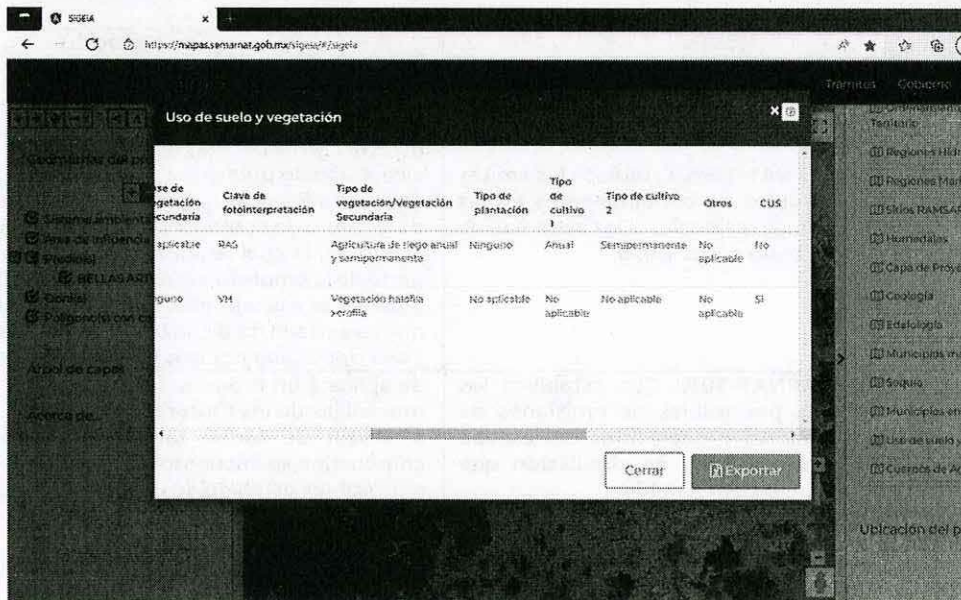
SIGEIA

https://mapas.semarnat.gob.mx/sigeia/#/sigeia

Tramites Gobierno

Uso de suelo y vegetación

| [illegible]se de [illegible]egetación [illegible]ecundaria | Clave de fotointerpretación | Tipo de vegetación/Vegetación Secundaria | Tipo de plantación | Tipo de cultivo 1 | Tipo de cultivo 2 | Otros | CUS |
|---|---|---|---|---|---|---|---|
| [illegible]aplicable | RAS | Agricultura de riego anual y semipermanente | Ninguno | Anual | Semipermanente | No aplicable | No |
| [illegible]nguno | VH | Vegetación halófila xerófila | No aplicable | No aplicable | No aplicable | No aplicable | Sí |

Cerrar

Exportar

Sistema ambiental
Área de influencia
Predio(s)
BELLASAR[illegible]
Obra(s)
Polígono(s) con c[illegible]

Árbol de capas

Acerca de...

Territorio
Regiones Hid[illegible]
Regiones Mar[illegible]
Sitios RAMSA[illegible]
Humedales
Capa de Proy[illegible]
Geología
Edafología
Municipios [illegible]
Sequía
Municipios en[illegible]
Uso de suelo y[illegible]
Cuerpos de A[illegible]

Ubicación del p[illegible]